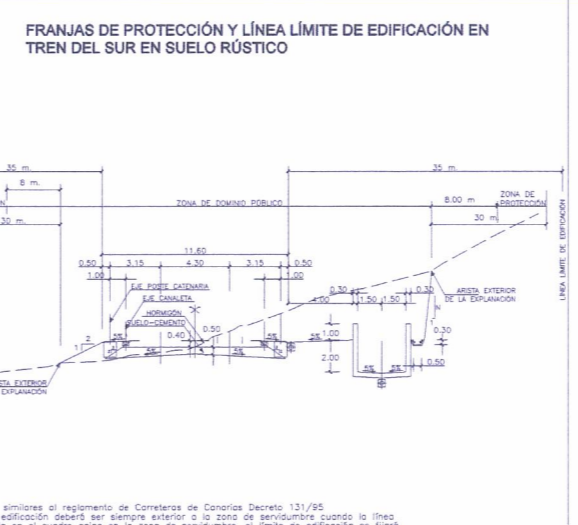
FRANJAS DE PROTECCIÓN Y LÍNEA LÍMITE DE EDIFICACIÓN EN TREN DEL SUR EN SUELO RÚSTICO

35 m.
8 m.
30 m.
35 m.
ZONA DE DOMINIO PUBLICO
8.00 m
ZONA DE PROTECCIÓN
30 m
LÍNEA LÍMITE DE EDIFICACIÓN
11.60
0.50
3.15
4.30
3.15
0.50
1.00
1.00
EJE POSTE CATENARIA
EJE CANALETA
HORMIGÓN
SUELO-CEMENTO
0.40
0.50
0.30
0.30
4.00
1.50
1.50
ARISTA EXTERIOR DE LA EXPLANACIÓN
0.30
1.00
2.00
0.50
2
1
5%
5%
5%
5%
5%
5%
5%
ARISTA EXTERIOR DE LA EXPLANACIÓN

similares al reglamento de Carreteras de Canarias Decreto 131/95
edificación deberá ser siempre exterior a la zona de servidumbre cuando la línea
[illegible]